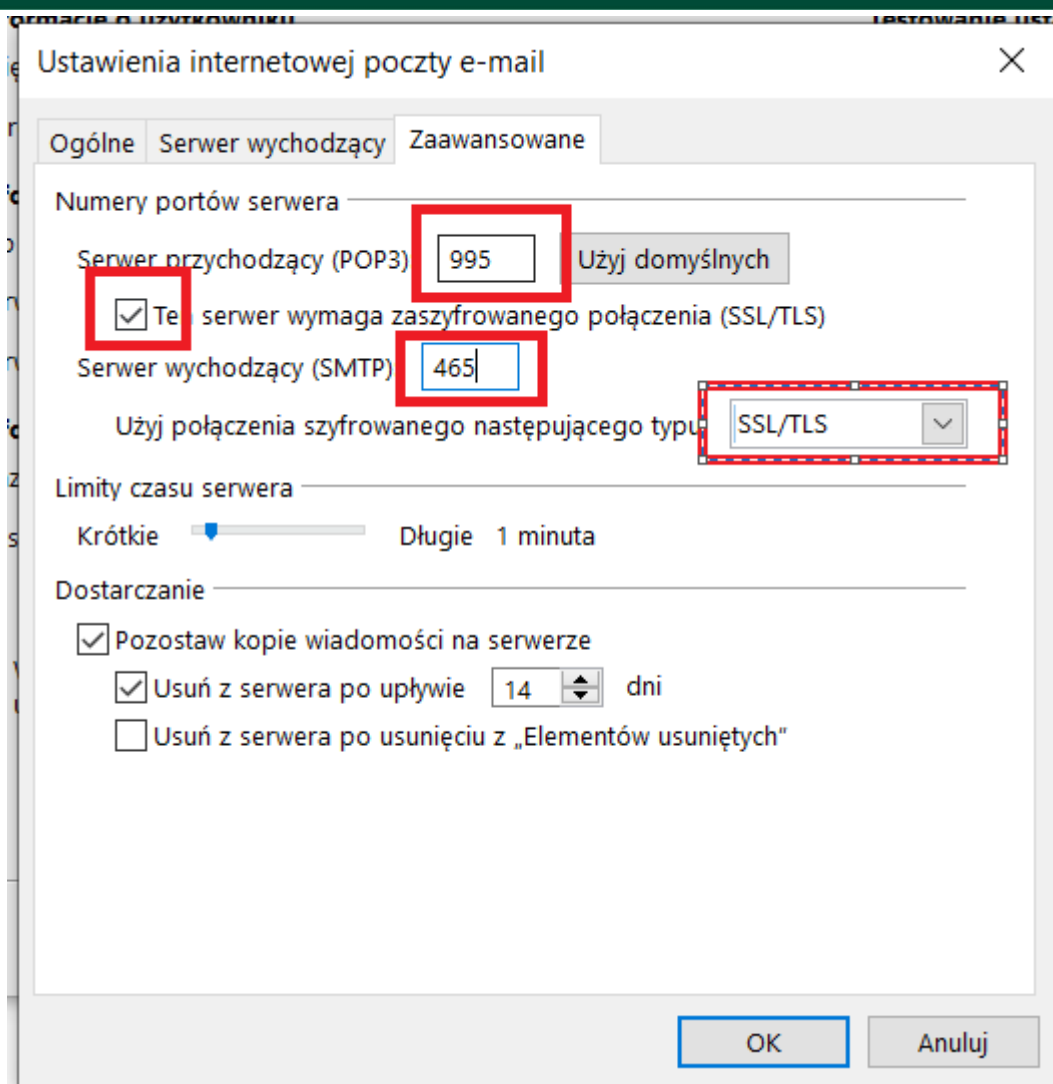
Ustawienia internetowej poczty e-mail

Ogólne | Serwer wychodzący | Zaawansowane

Numery portów serwera

Serwer przychodzący (POP3) 995 Użyj domyślnych

Te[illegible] serwer wymaga zaszyfrowanego połączenia (SSL/TLS)

Serwer wychodzący (SMTP) 465

Użyj połączenia szyfrowanego następującego typu SSL/TLS

Limity czasu serwera

Krótkie Długie 1 minuta

Dostarczanie

Pozostaw kopie wiadomości na serwerze

Usuń z serwera po upływie 14 dni

Usuń z serwera po usunięciu z „Elementów usuniętych"

OK Anuluj